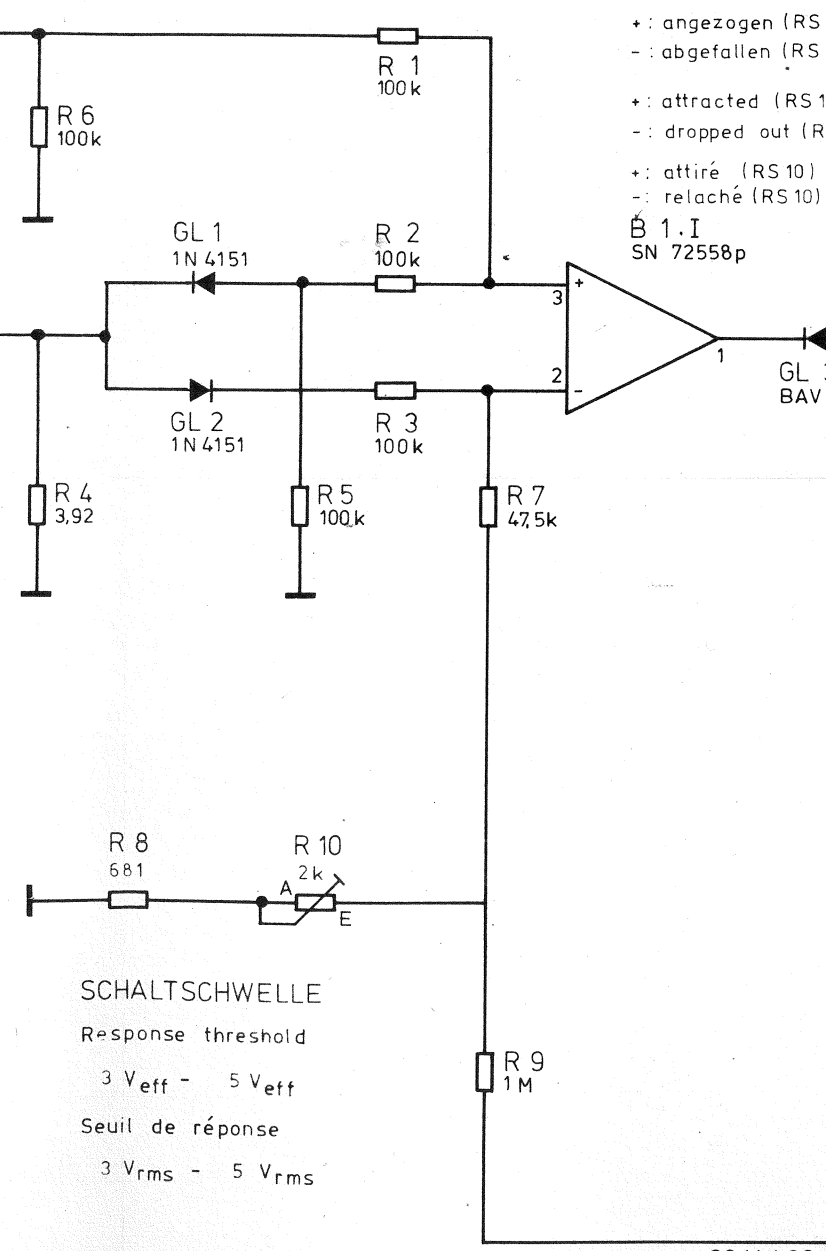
+ : angezogen (RS
- : abgefallen (RS

+ : attracted (RS 1
- : dropped out (R

+ : attiré (RS 10)
- : relaché (RS 10)

R 1
100 k

R 6
100 k

GL 1
1N 4151

R 2
100 k

B 1.I
SN 72558p

3
+
2
-
1

GL
BAV

GL 2
1N 4151

R 3
100 k

R 4
3,92

R 5
100 k

R 7
47,5 k

R 8
681

R 10
2 k
A
E

SCHALTSCHWELLE

Response threshold

3 $V_{eff}$ - 5 $V_{eff}$

Seuil de réponse

3 $V_{rms}$ - 5 $V_{rms}$

R 9
1 M